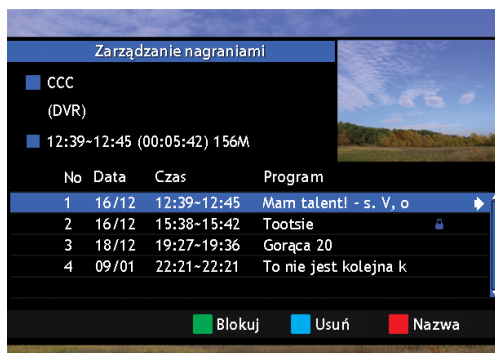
Zarządzanie nagraniami

CCC

(DVR)

12:39~12:45 (00:05:42) 156M

| No | Data | Czas | Program |
|---|---|---|---|
| 1 | 16/12 | 12:39~12:45 | Mam talent! - s. V, o |
| 2 | 16/12 | 15:38~15:42 | Tootsie |
| 3 | 18/12 | 19:27~19:36 | Gorąca 20 |
| 4 | 09/01 | 22:21~22:21 | To nie jest kolejna k |

Blokuj Usuń Nazwa